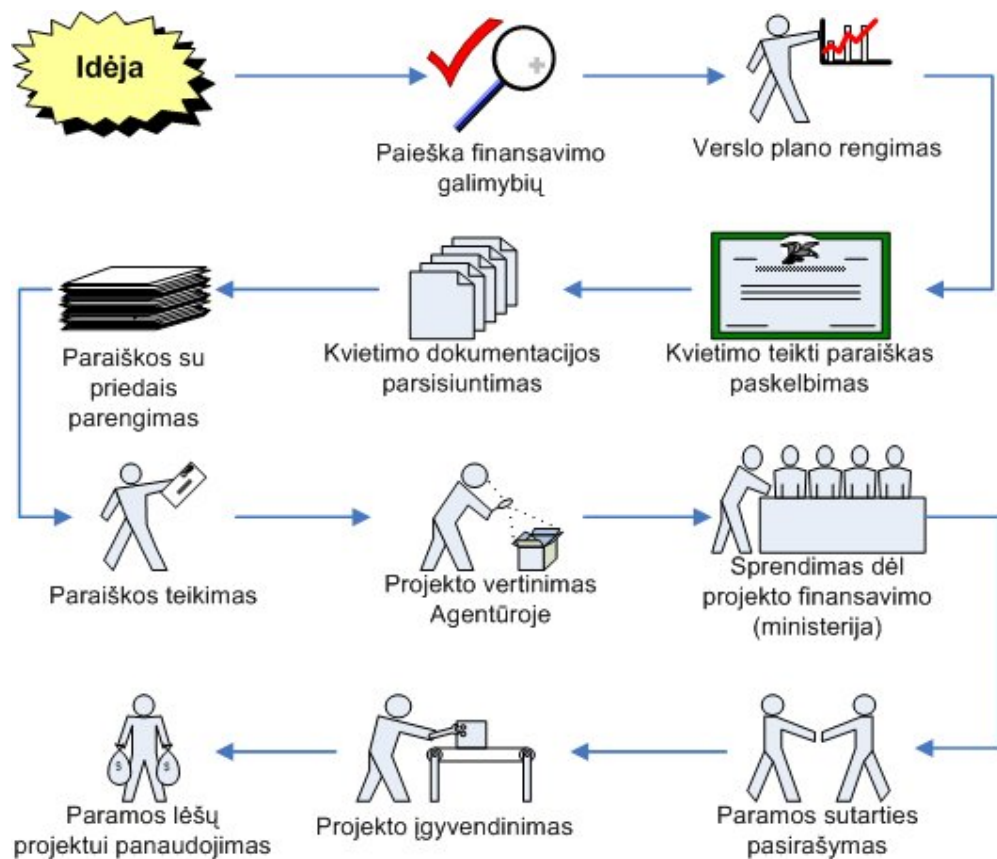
Idėja

Paieška finansavimo galimybių

Verslo plano rengimas

Kvietimo teikti paraiškas paskelbimas

Kvietimo dokumentacijos parsisiuntimas

Paraiškos su priedais parengimas

Paraiškos teikimas

Projekto vertinimas Agentūroje

Sprendimas dėl projekto finansavimo (ministerija)

Paramos sutarties pasirašymas

Projekto įgyvendinimas

Paramos lėšų projektui panaudojimas